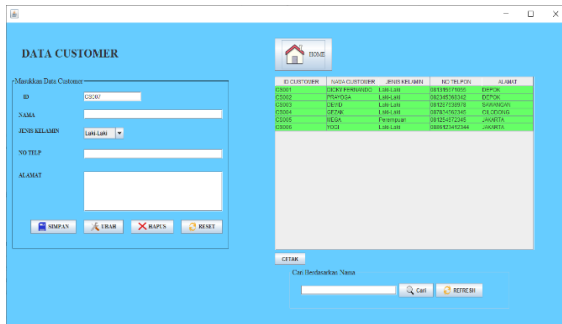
DATA CUSTOMER

HOME

Masukkan Data Customer

ID
C0007

NAMA

JENIS KELAMIN
Laki-Laki

NO TELP

ALAMAT

SIMPAN
UBAH
HAPUS
RESET

| ID CUSTOMER | NAMA CUSTOMER | JENIS KELAMIN | NO TELPON | ALAMAT |
|---|---|---|---|---|
| C0001 | DICKY FERNANDO | Laki-Laki | 081315170055 | DEPOK |
| C0002 | PRAYOGA | Laki-Laki | 081345368342 | DEPOK |
| C0003 | DEWO | Laki-Laki | 081257208978 | SAWANGAN |
| C0004 | GEZAR | Laki-Laki | 087841402345 | CILODONG |
| C0005 | NESA | Perempuan | 081254372345 | JAKARTA |
| C0006 | YOGI | Laki-Laki | 0856423452344 | JAKARTA |

CETAK

Cari Berdasarkan Nama

Cari
REFRESH